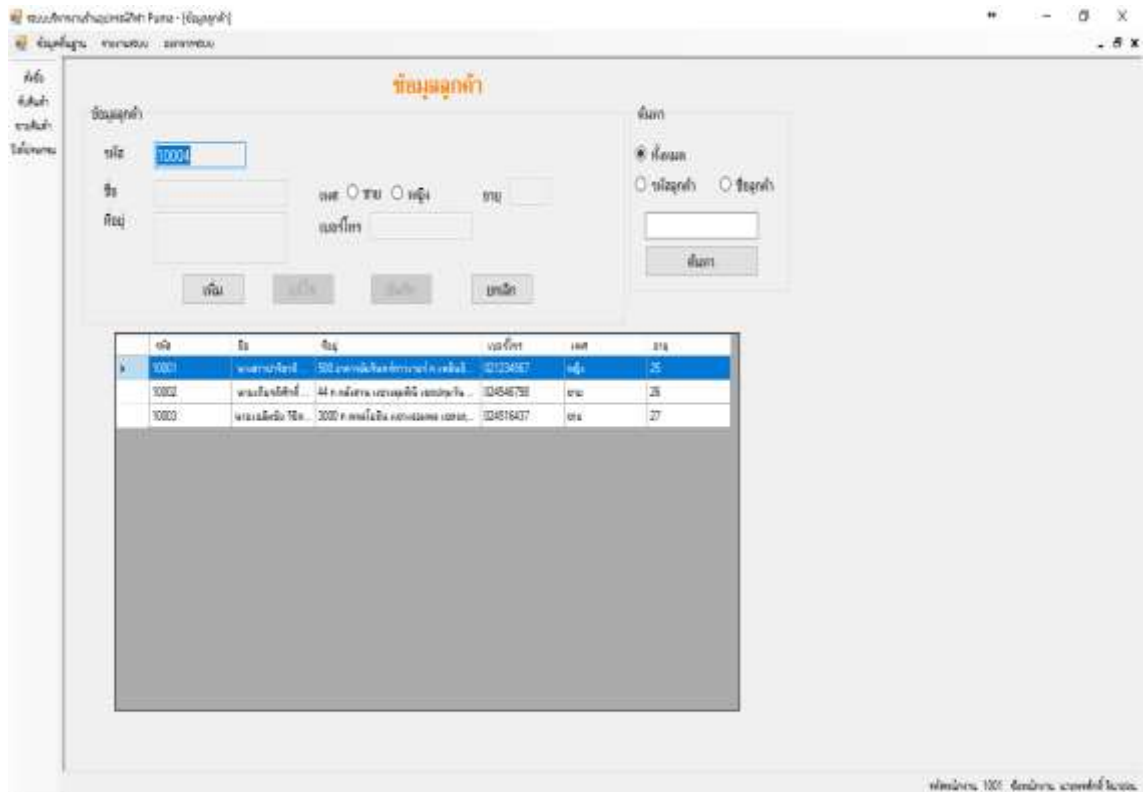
ระบบบริหารงานร้านอุปกรณ์กีฬา Puma - [ข้อมูลลูกค้า]

ข้อมูลพื้นฐาน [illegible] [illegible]

ผังร้าน
สินค้า
ขายสินค้า
ใบเสร็จ

ข้อมูลลูกค้า

ข้อมูลลูกค้า

รหัส 10004

ชื่อ

เพศ ○ ชาย ○ หญิง

อายุ

ที่อยู่

เบอร์โทร

เพิ่ม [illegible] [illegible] ยกเลิก

ค้นหา

◉ ทั้งหมด

○ รหัสลูกค้า ○ ชื่อลูกค้า

ค้นหา

| | รหัส | ชื่อ | ที่อยู่ | เบอร์โทร | เพศ | อายุ |
|---|---|---|---|---|---|---|
| ▸ | 10001 | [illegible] | 500 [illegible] | 021234567 | หญิง | 25 |
| | 10002 | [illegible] | 44 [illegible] | 024546798 | ชาย | 26 |
| | 10003 | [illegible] | 3000 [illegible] | 024516437 | ชาย | 27 |

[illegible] 1001 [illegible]